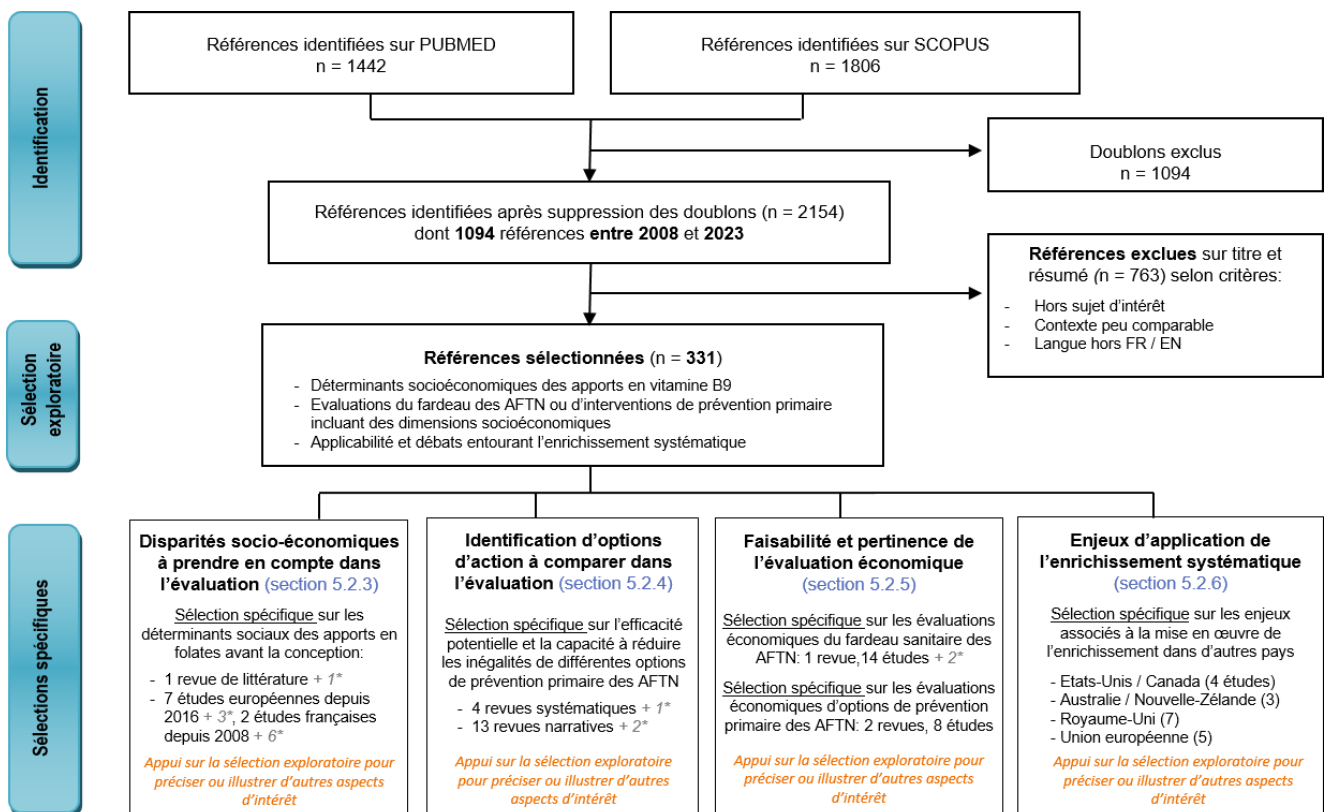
Identification

Références identifiées sur PUBMED
n = 1442

Références identifiées sur SCOPUS
n = 1806

Doublons exclus
n = 1094

Références identifiées après suppression des doublons (n = 2154) dont **1094** références **entre 2008** et **2023**

**Références exclues** sur titre et résumé (n = 763) selon critères:
- Hors sujet d'intérêt
- Contexte peu comparable
- Langue hors FR / EN

Sélection exploratoire

**Références sélectionnées** (n = **331**)
- Déterminants socioéconomiques des apports en vitamine B9
- Evaluations du fardeau des AFTN ou d'interventions de prévention primaire incluant des dimensions socioéconomiques
- Applicabilité et débats entourant l'enrichissement systématique

Sélections spécifiques

**Disparités socio-économiques à prendre en compte dans l'évaluation** (section 5.2.3)

Sélection spécifique sur les déterminants sociaux des apports en folates avant la conception:
- 1 revue de littérature + 1*
- 7 études européennes depuis 2016 + 3*, 2 études françaises depuis 2008 + 6*

Appui sur la sélection exploratoire pour préciser ou illustrer d'autres aspects d'intérêt

**Identification d'options d'action à comparer dans l'évaluation** (section 5.2.4)

Sélection spécifique sur l'efficacité potentielle et la capacité à réduire les inégalités de différentes options de prévention primaire des AFTN
- 4 revues systématiques + 1*
- 13 revues narratives + 2*

Appui sur la sélection exploratoire pour préciser ou illustrer d'autres aspects d'intérêt

**Faisabilité et pertinence de l'évaluation économique** (section 5.2.5)

Sélection spécifique sur les évaluations économiques du fardeau sanitaire des AFTN: 1 revue,14 études + 2*

Sélection spécifique sur les évaluations économiques d'options de prévention primaire des AFTN: 2 revues, 8 études

Appui sur la sélection exploratoire pour préciser ou illustrer d'autres aspects d'intérêt

**Enjeux d'application de l'enrichissement systématique** (section 5.2.6)

Sélection spécifique sur les enjeux associés à la mise en œuvre de l'enrichissement dans d'autres pays
- Etats-Unis / Canada (4 études)
- Australie / Nouvelle-Zélande (3)
- Royaume-Uni (7)
- Union européenne (5)

Appui sur la sélection exploratoire pour préciser ou illustrer d'autres aspects d'intérêt